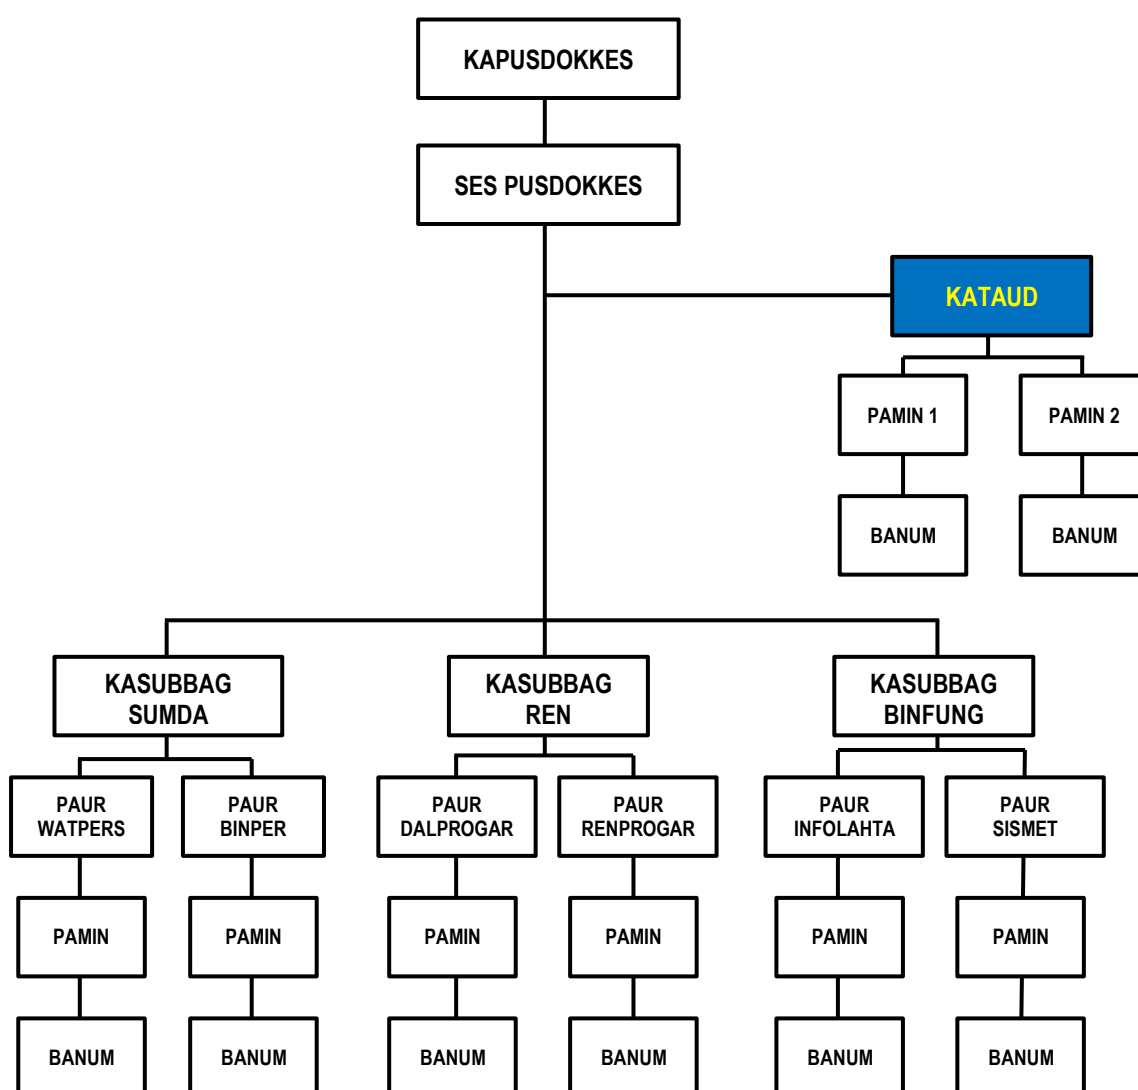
KAPUSDOKKES

SES PUSDOKKES

KATAUD

PAMIN 1

PAMIN 2

BANUM

BANUM

KASUBBAG SUMDA

KASUBBAG REN

KASUBBAG BINFUNG

PAUR WATPERS

PAUR BINPER

PAUR DALPROGAR

PAUR RENPROGAR

PAUR INFOLAHTA

PAUR SISMET

PAMIN

PAMIN

PAMIN

PAMIN

PAMIN

PAMIN

BANUM

BANUM

BANUM

BANUM

BANUM

BANUM